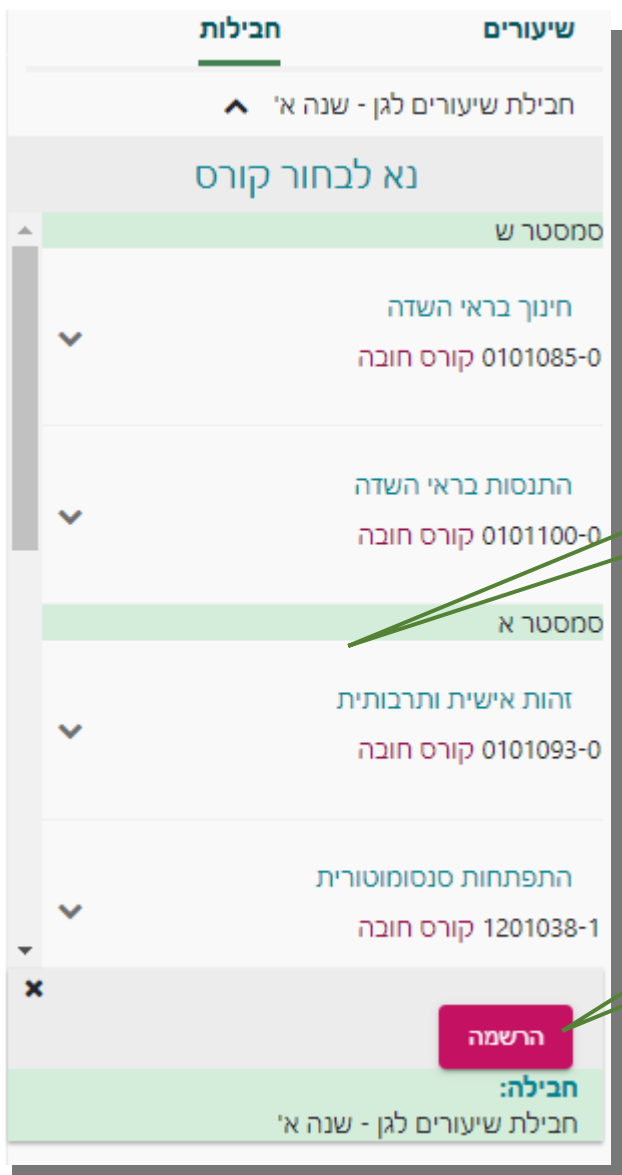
שיעורים חבילות

חבילת שיעורים לגן - שנה א'

נא לבחור קורס

סמסטר ש

חינוך בראי השדה
0101085-0 קורס חובה

התנסות בראי השדה
0101100-0 קורס חובה

סמסטר א

זהות אישית ותרבותית
0101093-0 קורס חובה

התפתחות סנסומוטורית
1201038-1 קורס חובה

×

הרשמה

חבילה:
חבילת שיעורים לגן - שנה א'